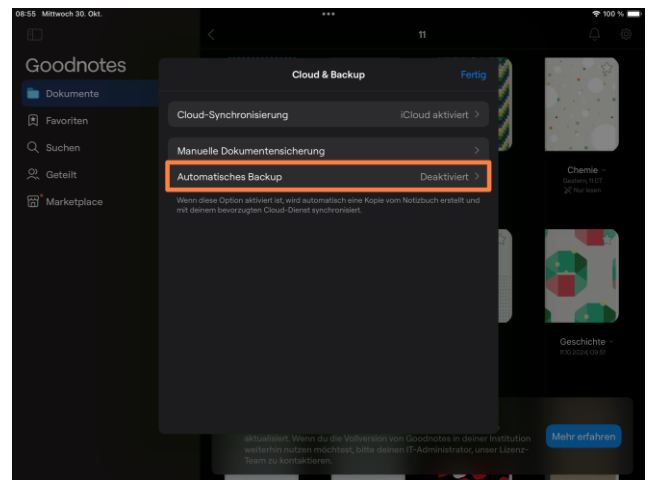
08:55 Mittwoch 30. Okt.

100 %

11

Goodnotes

Dokumente

Favoriten

Suchen

Geteilt

Marketplace

Cloud & Backup

Fertig

Cloud-Synchronisierung

iCloud aktiviert

Manuelle Dokumentensicherung

Automatisches Backup

Deaktiviert

Wenn diese Option aktiviert ist, wird automatisch eine Kopie vom Notizbuch erstellt und mit deinem bevorzugten Cloud-Dienst synchronisiert.

Chemie

Gestern, 11:07

Nur lesen

Geschichte

11.10.2024, 09:51

aktualisiert. Wenn du die Vollversion von Goodnotes in deiner Institution weiterhin nutzen möchtest, bitte deinen IT-Administrator, unser Lizenz-Team zu kontaktieren.

Mehr erfahren